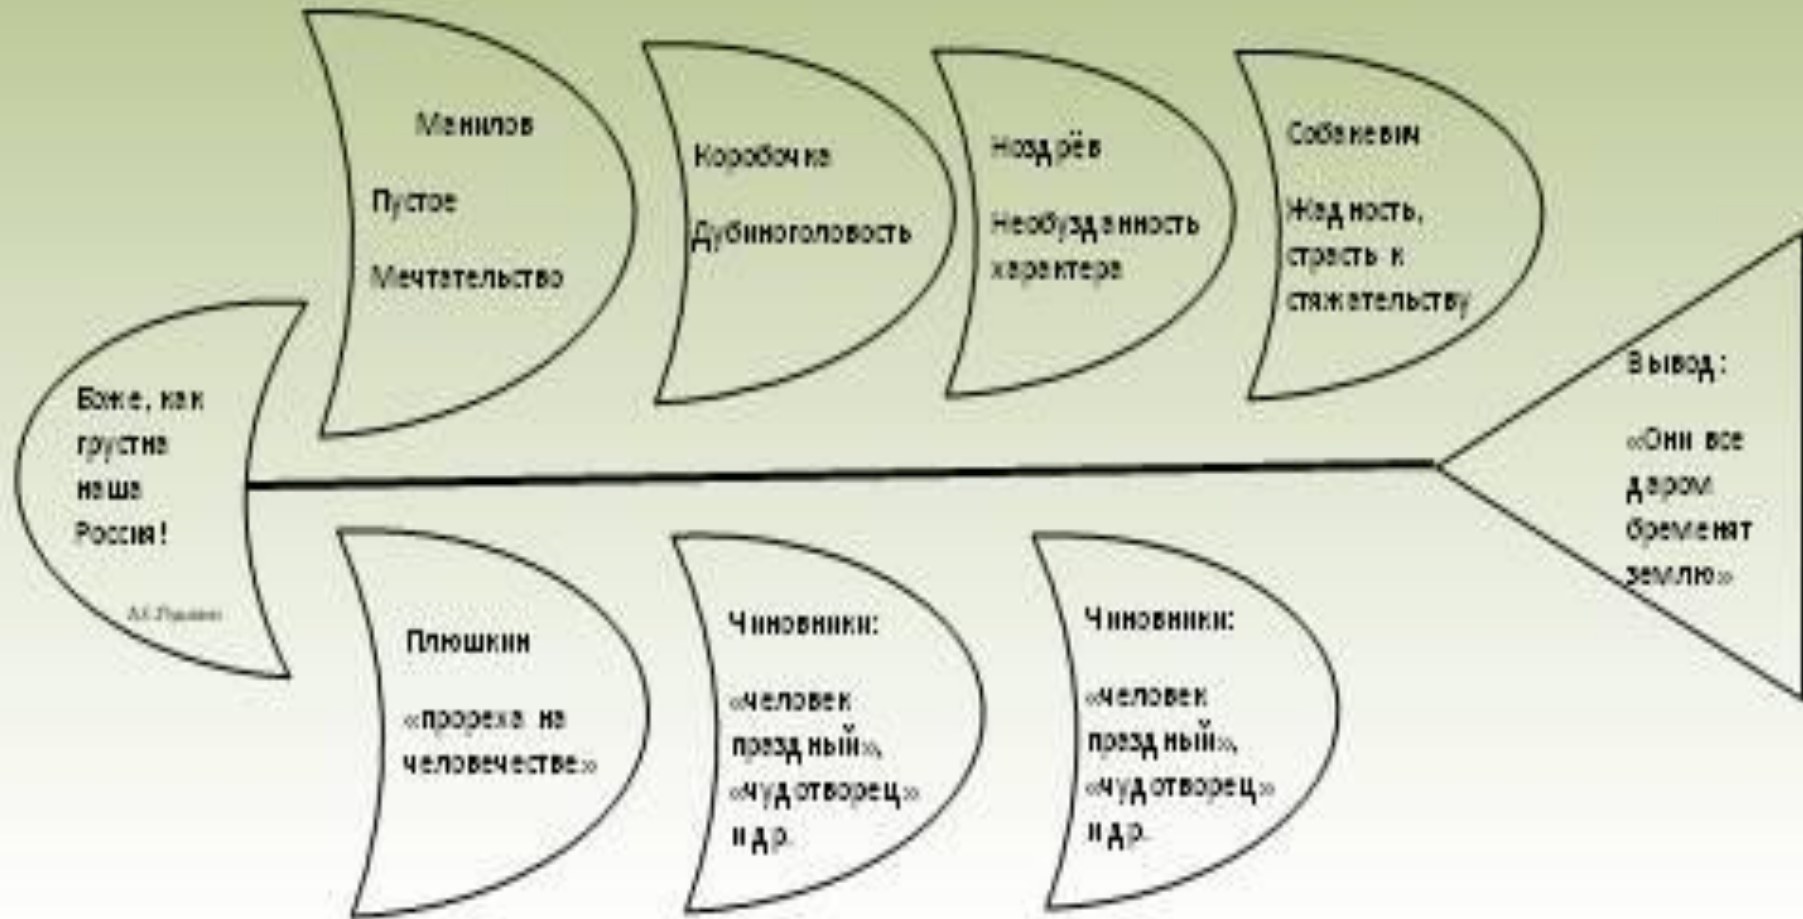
Божe, как грустна наша Россия!

А.С.Пушкин

Манилов

Пустое

Мечтательство

Коробочка

Дубиноголовость

Ноздрёв

Необузданность характера

Собакевич

Жадность, страсть к стяжательству

Вывод:

«Они все даром бременят землю»

Плюшкин

«прореха на человечестве»

Чиновники:

«человек праздный», «чудотворец» и др.

Чиновники:

«человек праздный», «чудотворец» и др.